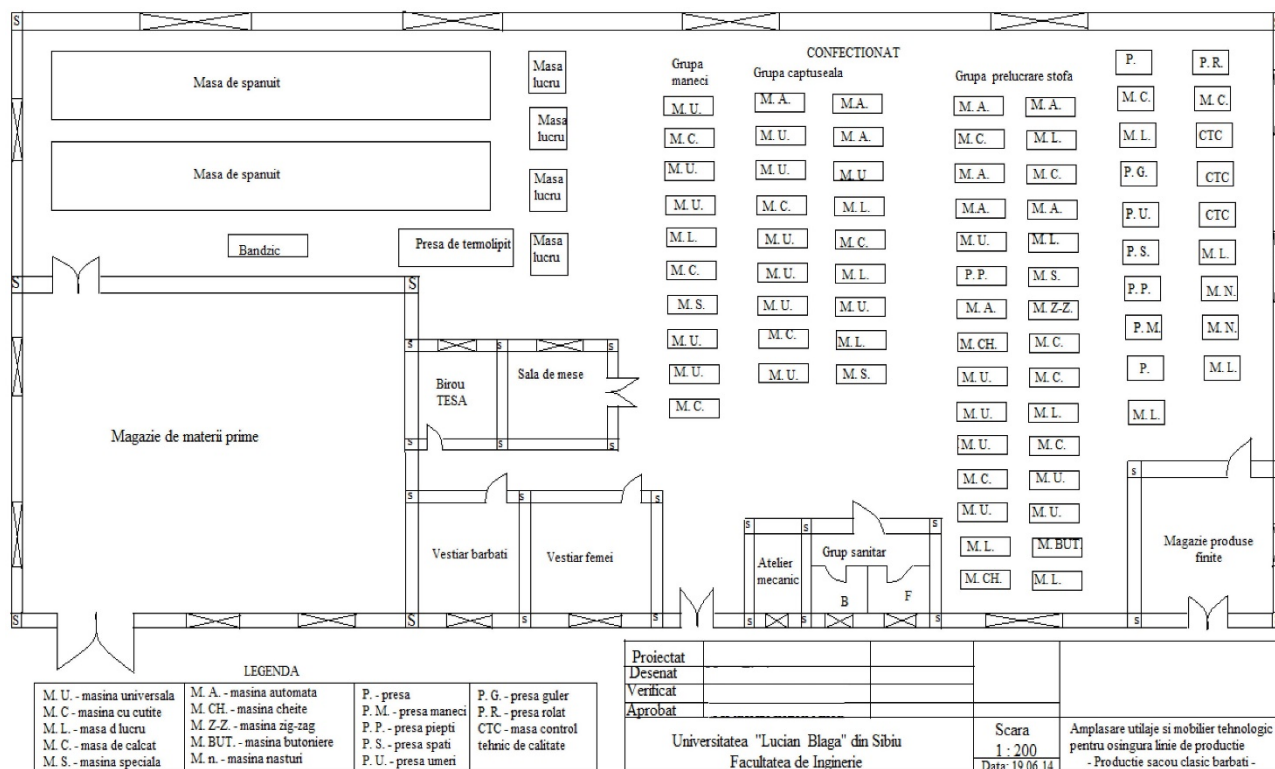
S

Masa de spanuit

Masa de spanuit

Bandzic

Presa de termolipit

Masa lucru

Masa lucru

Masa lucru

Masa lucru

CONFECTIONAT

Grupa maneci

| M. U. |
|---|
| M. C. |
| M. U. |
| M. U. |
| M. L. |
| M. C. |
| M. S. |
| M. U. |
| M. U. |
| M. C. |

Grupa captuseala

| M. A. | M.A. |
|---|---|
| M. U. | M. A. |
| M. U. | M. U |
| M. C. | M. L. |
| M. U. | M. C. |
| M. U. | M. L. |
| M. U. | M. U. |
| M. C. | M. L. |
| M. U. | M. S. |

Grupa prelucrare stofa

| M. A. | M. A. |
|---|---|
| M. C. | M. L. |
| M. A. | M. C. |
| M.A. | M. A. |
| M. U. | M. L. |
| P. P. | M. S. |
| M. A. | M. Z-Z. |
| M. CH. | M. C. |
| M. U. | M. C. |
| M. U. | M. L. |
| M. U. | M. C. |
| M. C. | M. U. |
| M. U. | M. U. |
| M. L. | M. BUT. |
| M. CH. | M. L. |

| P. | P. R. |
|---|---|
| M. C. | M. C. |
| M. L. | CTC |
| P. G. | CTC |
| P. U. | CTC |
| P. S. | M. L. |
| P. P. | M. N. |
| P. M. | M. N. |
| P. | M. L. |
| M. L. | |

S

S

S

S

Birou TESA

Sala de mese

Magazie de materii prime

Vestiar barbati

Vestiar femei

Atelier mecanic

Grup sanitar

B

F

Magazie produse finite

LEGENDA

| M. U. - masina universala | M. A. - masina automata | P. - presa | P. G. - presa guler |
|---|---|---|---|
| M. C - masina cu cutite | M. CH. - masina cheite | P. M. - presa maneci | P. R. - presa rolat |
| M. L. - masa d lucru | M. Z-Z. - masina zig-zag | P. P. - presa piepti | CTC - masa control |
| M. C. - masa de calcat | M. BUT. - masina butoniere | P. S. - presa spati | tehnic de calitate |
| M. S. - masina speciala | M. n. - masina nasturi | P. U. - presa umeri | |

Proiectat
Desenat
Verificat
Aprobat

Universitatea "Lucian Blaga" din Sibiu
Facultatea de Inginerie

Scara
1 : 200
Data: 19.06.14

Amplasare utilaje si mobilier tehnologic pentru osingura linie de productie
- Productie sacou clasic barbati -